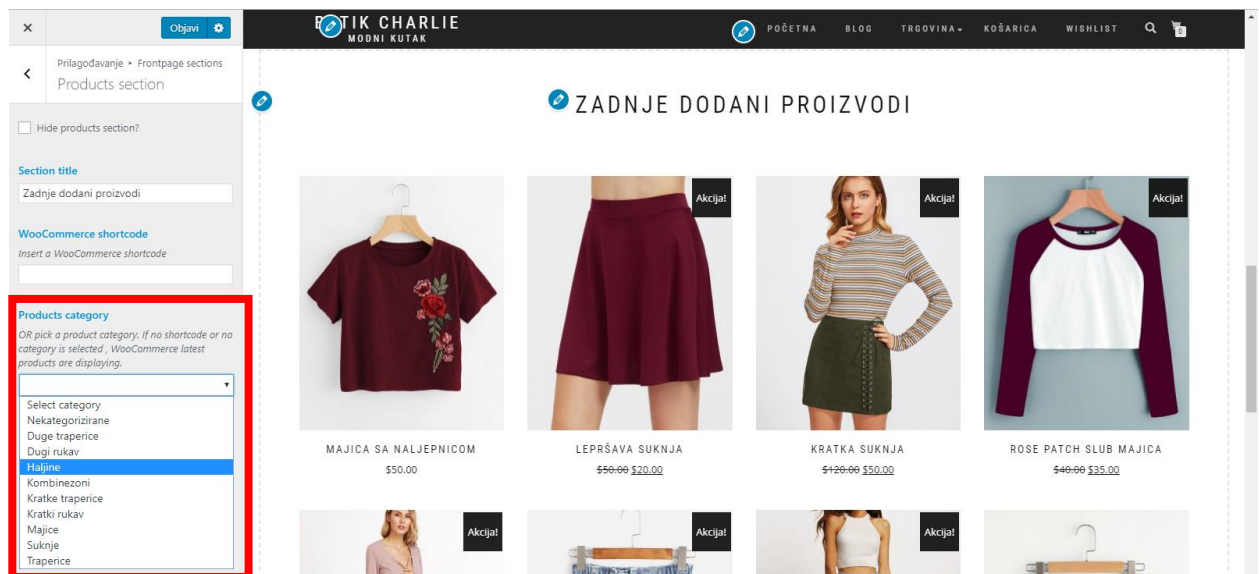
×

Objavi

Prilagođavanje ▸ Frontpage sections
Products section

Hide products section?

Section title
Zadnje dodani proizvodi

WooCommerce shortcode
Insert a WooCommerce shortcode

Products category
OR pick a product category. If no shortcode or no category is selected , WooCommerce latest products are displaying.

Select category
Nekategorizirane
Duge traperice
Dugi rukav
Haljine
Kombinezoni
Kratke traperice
Kratki rukav
Majice
Suknje
Traperice

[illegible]TIK CHARLIE
MODNI KUTAK

POČETNA BLOG TRGOVINA KOŠARICA WISHLIST 0

ZADNJE DODANI PROIZVODI

Akcija! Akcija! Akcija!

MAJICA SA NALJEPNICOM
$50.00

LEPRŠAVA SUKNJA
~~$50.00~~ $20.00

KRATKA SUKNJA
~~$120.00~~ $50.00

ROSE PATCH SLUB MAJICA
~~$40.00~~ $35.00

Akcija! Akcija! Akcija!